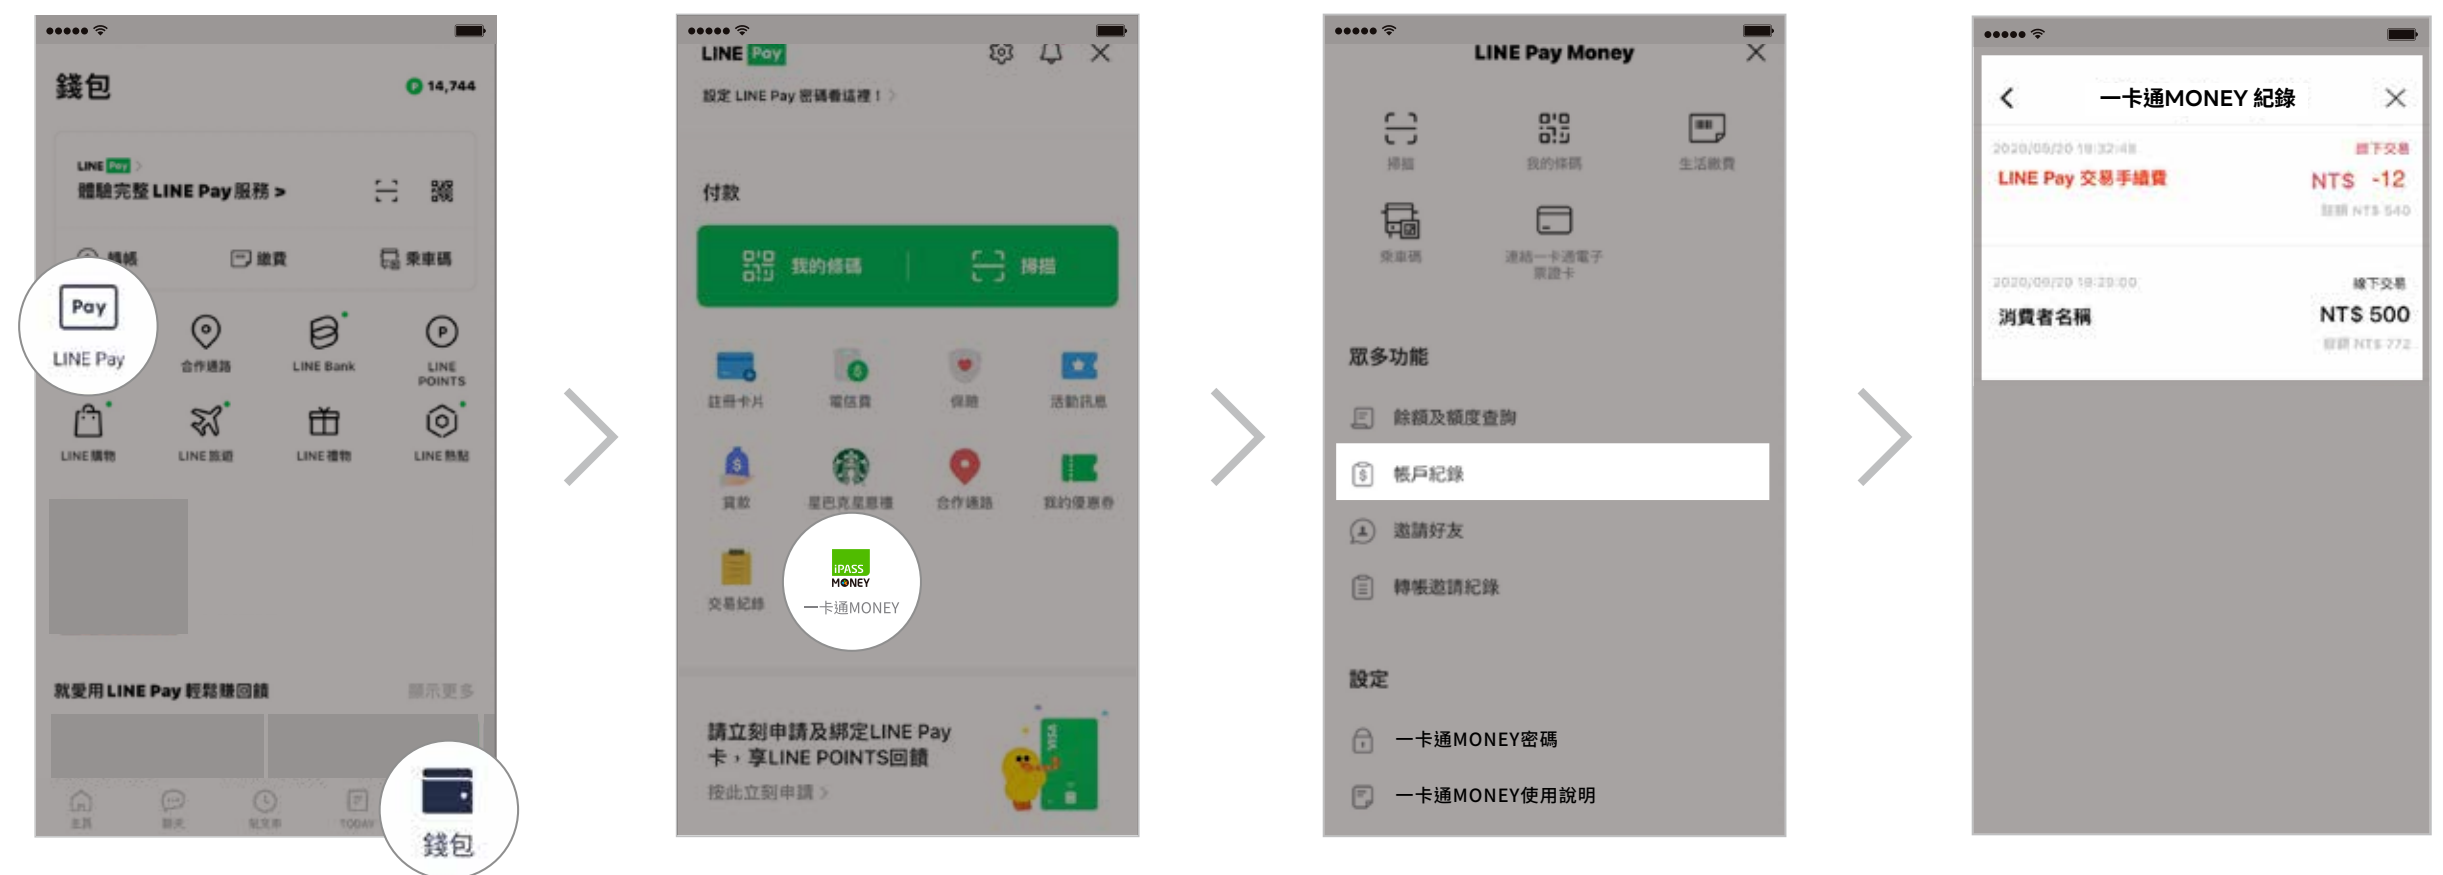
錢包
14,744
LINE Pay
體驗完整 LINE Pay 服務 >
繳費
乘車碼
Pay
LINE Pay
合作通路
LINE Bank
LINE POINTS
LINE 購物
LINE 旅遊
LINE 禮物
LINE 熱點
就愛用 LINE Pay 輕鬆賺回饋
顯示更多
主頁
聊天
貼文串
TODAY
錢包

LINE Pay
設定 LINE Pay 密碼看這裡！
付款
我的條碼
掃描
註冊卡片
電信費
保險
活動訊息
貸款
星巴克星禮程
合作通路
我的優惠券
交易紀錄
iPASS MONEY
一卡通MONEY
請立刻申請及綁定LINE Pay卡，享LINE POINTS回饋
按此立刻申請 >

LINE Pay Money
掃描
我的條碼
生活繳費
乘車碼
連結一卡通電子票證卡
眾多功能
餘額及額度查詢
帳戶紀錄
邀請好友
轉帳邀請紀錄
設定
一卡通MONEY密碼
一卡通MONEY使用說明

一卡通MONEY 紀錄
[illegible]
LINE Pay 交易手續費
NT$ -12
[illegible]
線下交易
消費者名稱
NT$ 500
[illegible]